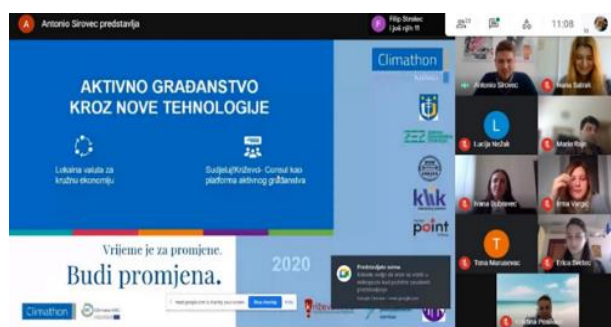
A Antonio Sirovec predstavlja

F Filip Strolec i još njih 11

11:08

AKTIVNO GRAĐANSTVO KROZ NOVE TEHNOLOGIJE

Lokalna valuta za kružnu ekonomiju

Sudjeluj/Križevci- Consul kao platforma aktivnog građanstva

Climathon

klik

point

Vrijeme je za promjene.

Budi promjena.

2020

Climathon

Antonio Sirovec

Ivana Salinić

L

Lucija Nežak

Mario Rajn

Ivana Dubravec

Ema Vargić

T

Tena Marušević

Erica Škrlec

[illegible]

Prestrukturi ekran

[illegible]

Prestani dijeliti